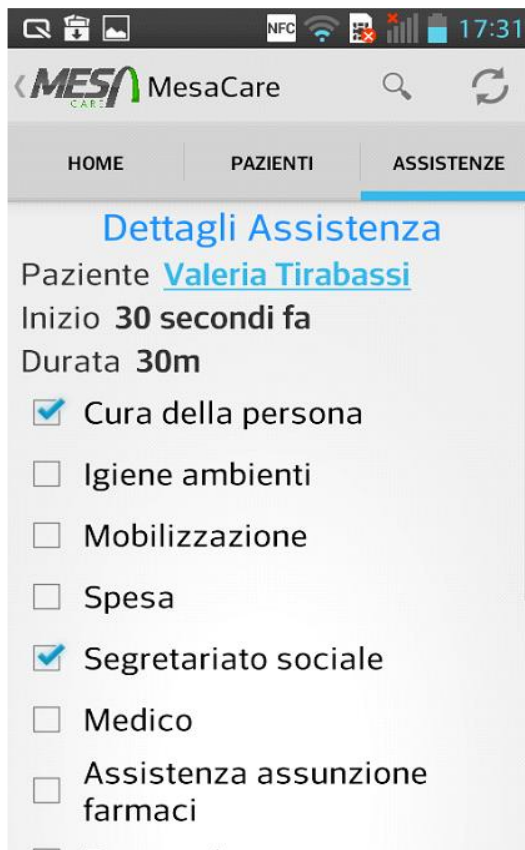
NFC 17:31

MESA CARE MesaCare

HOME | PAZIENTI | ASSISTENZE

Dettagli Assistenza

Paziente Valeria Tirabassi

Inizio 30 secondi fa

Durata 30m

Cura della persona

Igiene ambienti

Mobilizzazione

Spesa

Segretariato sociale

Medico

Assistenza assunzione farmaci